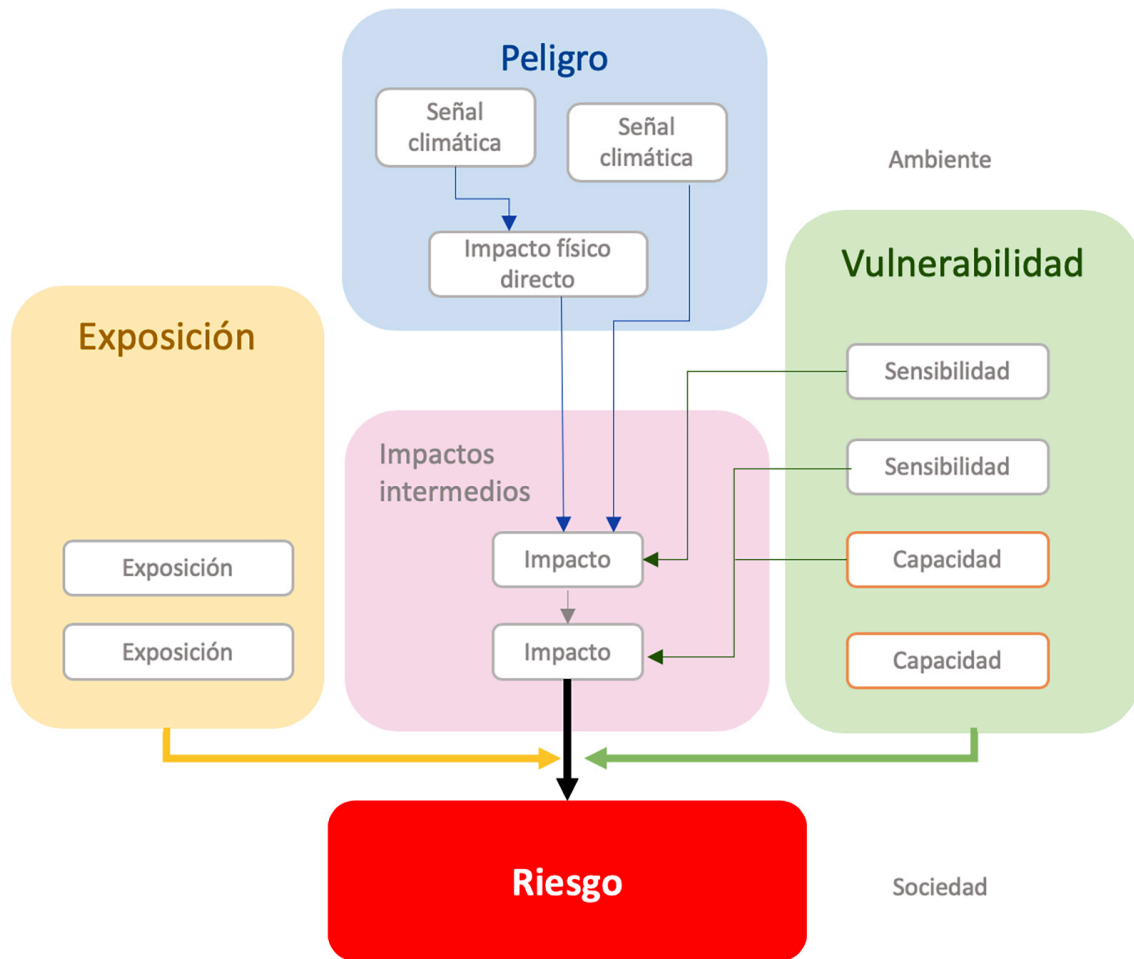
Peligro

Señal climática

Señal climática

Impacto físico directo

Ambiente

Vulnerabilidad

Exposición

Sensibilidad

Sensibilidad

Capacidad

Capacidad

Impactos intermedios

Impacto

Impacto

Exposición

Exposición

Riesgo

Sociedad